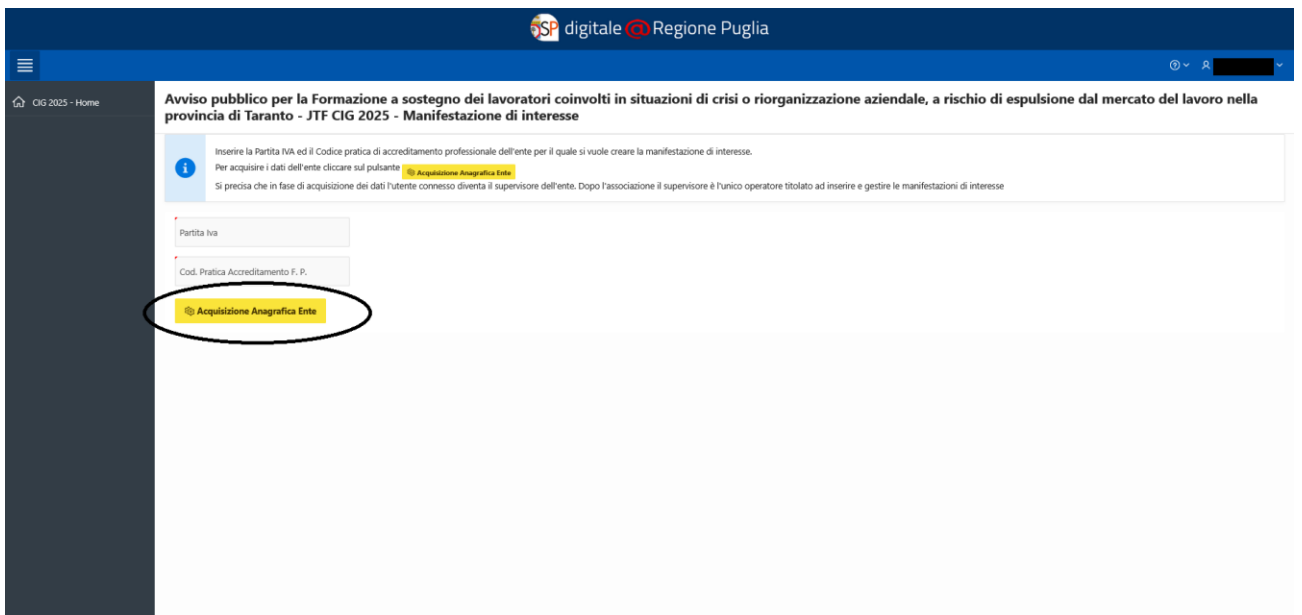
SP digitale @ Regione Puglia

CIG 2025 - Home

Avviso pubblico per la Formazione a sostegno dei lavoratori coinvolti in situazioni di crisi o riorganizzazione aziendale, a rischio di espulsione dal mercato del lavoro nella provincia di Taranto - JTF CIG 2025 - Manifestazione di interesse

Inserire la Partita IVA ed il Codice pratica di accreditamento professionale dell'ente per il quale si vuole creare la manifestazione di interesse.
Per acquisire i dati dell'ente cliccare sul pulsante Acquisizione Anagrafica Ente
Si precisa che in fase di acquisizione dei dati l'utente connesso diventa il supervisore dell'ente. Dopo l'associazione il supervisore è l'unico operatore titolato ad inserire e gestire le manifestazioni di interesse

Partita Iva

Cod. Pratica Accreditamento F. P.

Acquisizione Anagrafica Ente